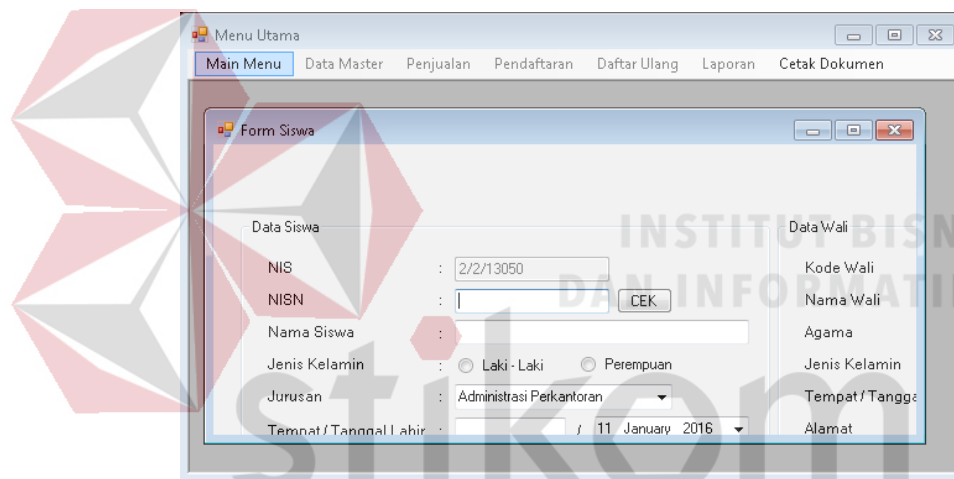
Menu Utama

Main Menu Data Master Penjualan Pendaftaran Daftar Ulang Laporan Cetak Dokumen

Form Siswa

Data Siswa

NIS : 2/2/13050

NISN : CEK

Nama Siswa :

Jenis Kelamin : Laki - Laki Perempuan

Jurusan : Administrasi Perkantoran

Tempat / Tanggal Lahir : / 11 January 2016

Data Wali

Kode Wali

Nama Wali

Agama

Jenis Kelamin

Tempat / Tangga

Alamat

INSTITUT BISN
DAN INFORMATI
stikom